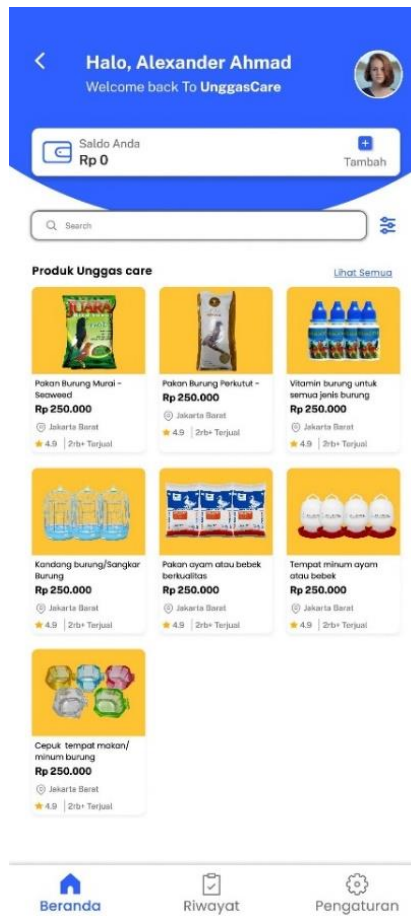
Halo, Alexander Ahmad
Welcome back To UnggasCare

Saldo Anda
Rp 0
Tambah

Search

Produk Unggas care
Lihat Semua

Pakan Burung Murai - Seaweed
Rp 250.000
Jakarta Barat
4.9 | 2rb+ Terjual

Pakan Burung Perkutut -
Rp 250.000
Jakarta Barat
4.9 | 2rb+ Terjual

Vitamin burung untuk semua jenis burung
Rp 250.000
Jakarta Barat
4.9 | 2rb+ Terjual

Kandang burung/Sangkar Burung
Rp 250.000
Jakarta Barat
4.9 | 2rb+ Terjual

Pakan ayam atau bebek berkualitas
Rp 250.000
Jakarta Barat
4.9 | 2rb+ Terjual

Tempat minum ayam atau bebek
Rp 250.000
Jakarta Barat
4.9 | 2rb+ Terjual

Cepuk tempat makan/ minum burung
Rp 250.000
Jakarta Barat
4.9 | 2rb+ Terjual

Beranda
Riwayat
Pengaturan